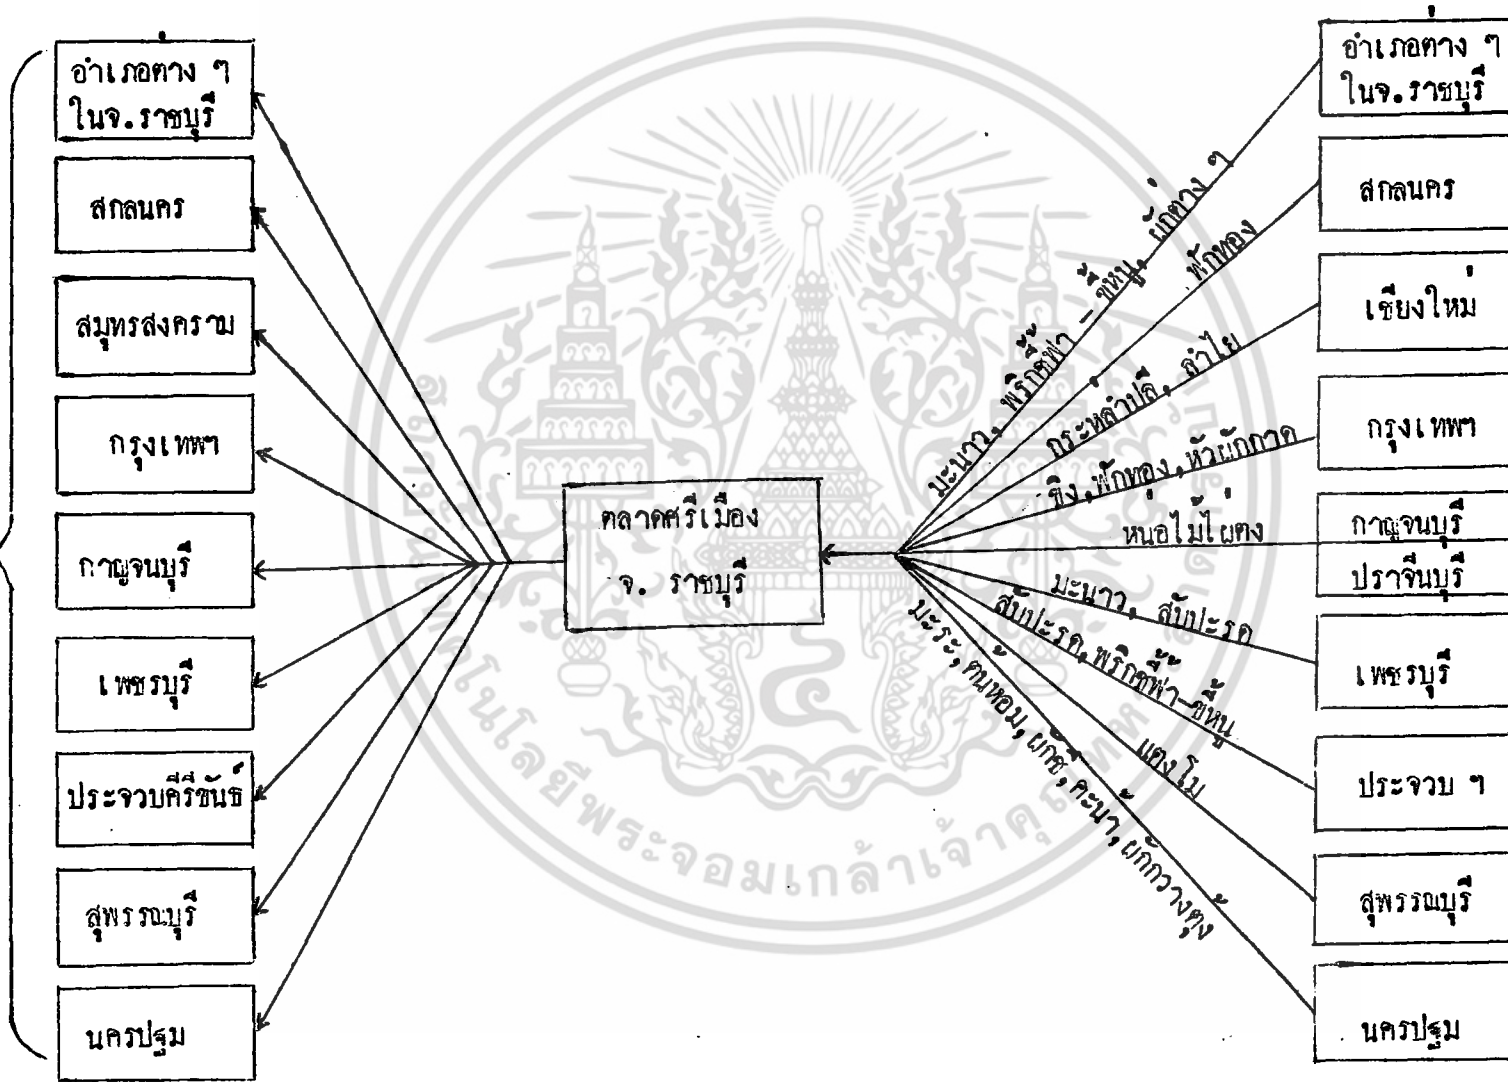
อำเภอต่าง ๆ ในจ.ราชบุรี

สกลนคร

สมุทรสงคราม

กรุงเทพฯ

กาญจนบุรี

เพชรบุรี

ประจวบคีรีขันธ์

สุพรรณบุรี

นครปฐม

ตลาดศรีเมือง จ. ราชบุรี

มะนาว, พริกชี้ฟ้า – ขี้หนู, ผักต่าง ๆ

ฟักทอง

กระหล่ำปลี, ลำไย

ขิง, ฟักทอง, หัวผักกาด

หน่อไม้ไผ่ตง

มะนาว, สับปะรด

สับปะรด, พริกชี้ฟ้า–ขี้หนู

แตงโม

มะระ, ต้นหอม, ผักชี, คะน้า, ผักกวางตุ้ง

อำเภอต่าง ๆ ในจ.ราชบุรี

สกลนคร

เชียงใหม่

กรุงเทพฯ

กาญจนบุรี

ปราจีนบุรี

เพชรบุรี

ประจวบ ฯ

สุพรรณบุรี

นครปฐม